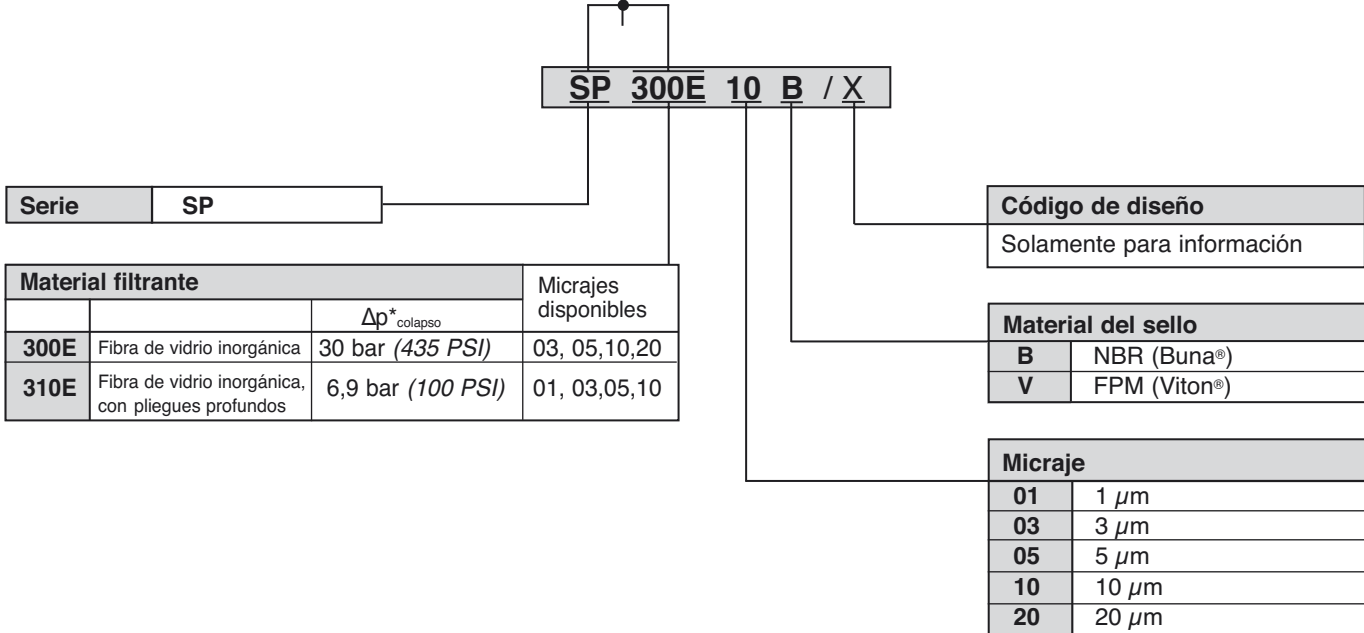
SP 300E 10 B / X

| Serie | SP |
|---|---|

| Material filtrante | | | Micrajes disponibles |
|---|---|---|---|
| | | $\Delta p^*_{colapso}$ | |
| 300E | Fibra de vidrio inorgánica | 30 bar *(435 PSI)* | 03, 05,10,20 |
| 310E | Fibra de vidrio inorgánica, con pliegues profundos | 6,9 bar *(100 PSI)* | 01, 03,05,10 |

| Código de diseño |
|---|
| Solamente para información |

| Material del sello | |
|---|---|
| B | NBR (Buna®) |
| V | FPM (Viton®) |

| Micraje | |
|---|---|
| 01 | 1 $\mu$m |
| 03 | 3 $\mu$m |
| 05 | 5 $\mu$m |
| 10 | 10 $\mu$m |
| 20 | 20 $\mu$m |